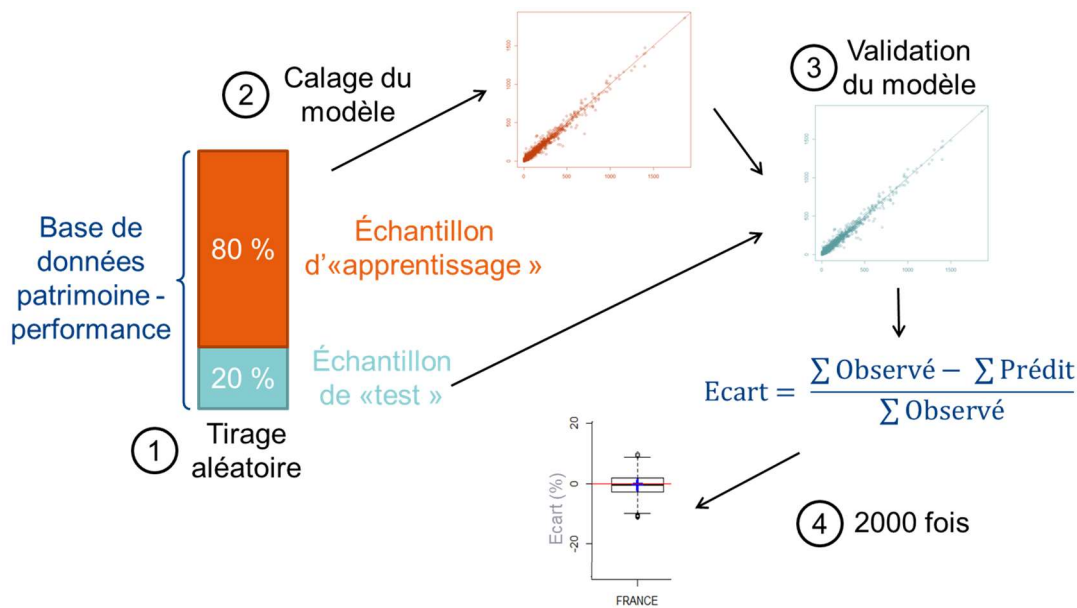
Base de données patrimoine - performance

80 %

20 %

1 Tirage aléatoire

2 Calage du modèle

Échantillon d'«apprentissage »

Échantillon de «test »

1500
1000
500
0
0 500 1000 1500

3 Validation du modèle

1500
1000
500
0
0 500 1000 1500

$\text{Ecart} = \frac{\sum \text{Observé} - \sum \text{Prédit}}{\sum \text{Observé}}$

4 2000 fois

20
0
-20
Ecart (%)
FRANCE